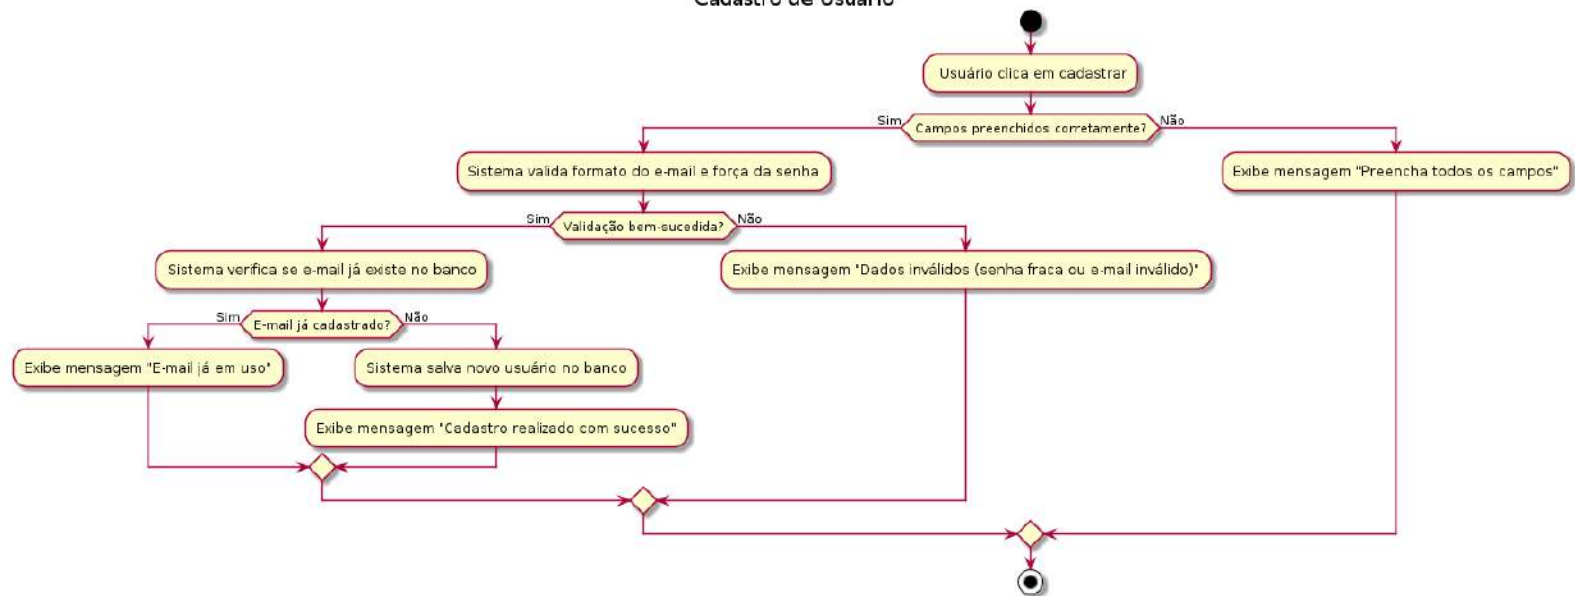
Cadastro de Usuário

Usuário clica em cadastrar

Sim
Campos preenchidos corretamente?
Não

Sistema valida formato do e-mail e força da senha

Exibe mensagem "Preencha todos os campos"

Sim
Validação bem-sucedida?
Não

Sistema verifica se e-mail já existe no banco

Exibe mensagem "Dados inválidos (senha fraca ou e-mail inválido)"

Sim
E-mail já cadastrado?
Não

Exibe mensagem "E-mail já em uso"

Sistema salva novo usuário no banco

Exibe mensagem "Cadastro realizado com sucesso"